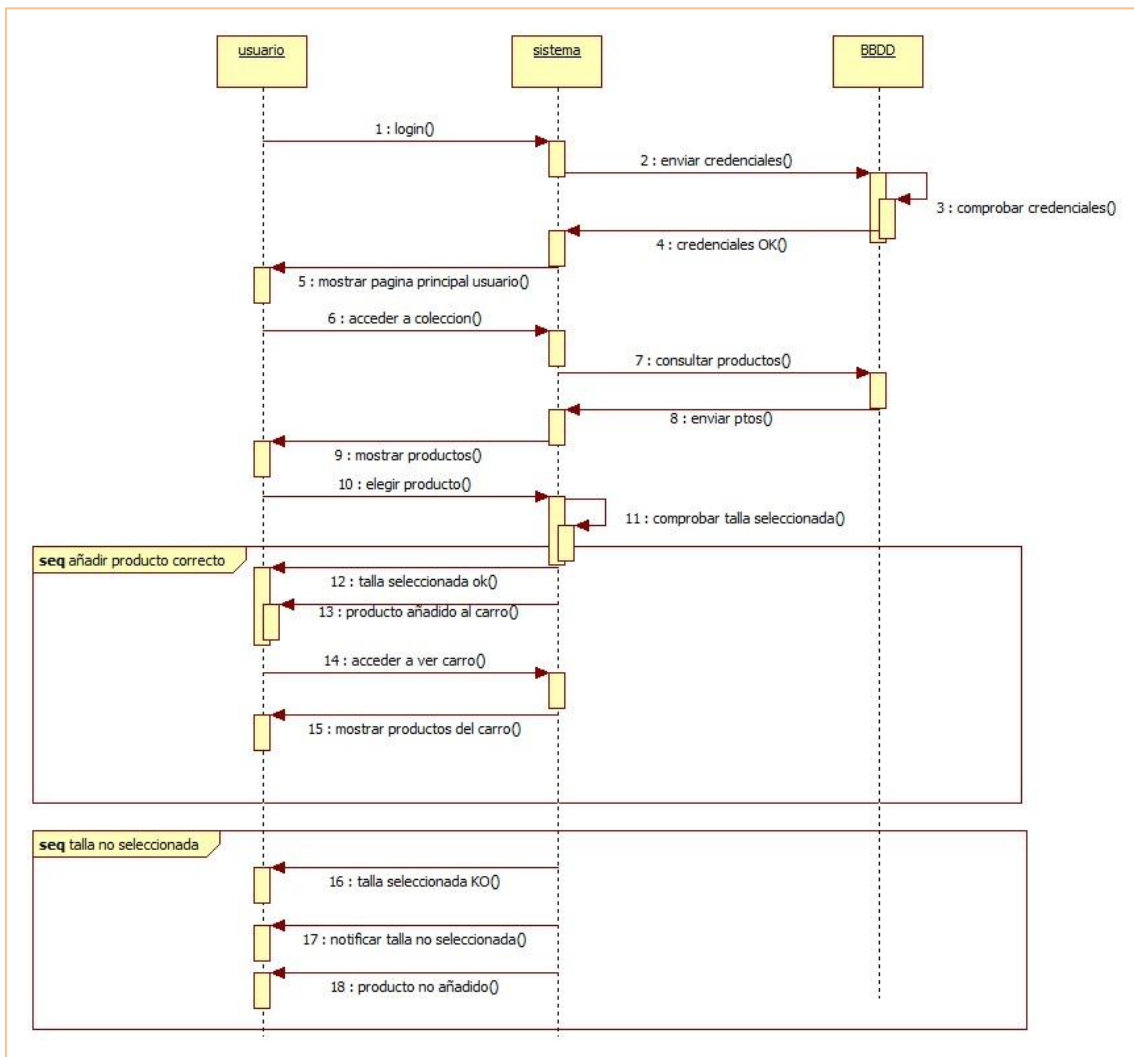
usuario

sistema

BBDD

1 : login()

2 : enviar credenciales()

3 : comprobar credenciales()

4 : credenciales OK()

5 : mostrar pagina principal usuario()

6 : acceder a coleccion()

7 : consultar productos()

8 : enviar ptos()

9 : mostrar productos()

10 : elegir producto()

11 : comprobar talla seleccionada()

**seq** añadir producto correcto

12 : talla seleccionada ok()

13 : producto añadido al carro()

14 : acceder a ver carro()

15 : mostrar productos del carro()

**seq** talla no seleccionada

16 : talla seleccionada KO()

17 : notificar talla no seleccionada()

18 : producto no añadido()